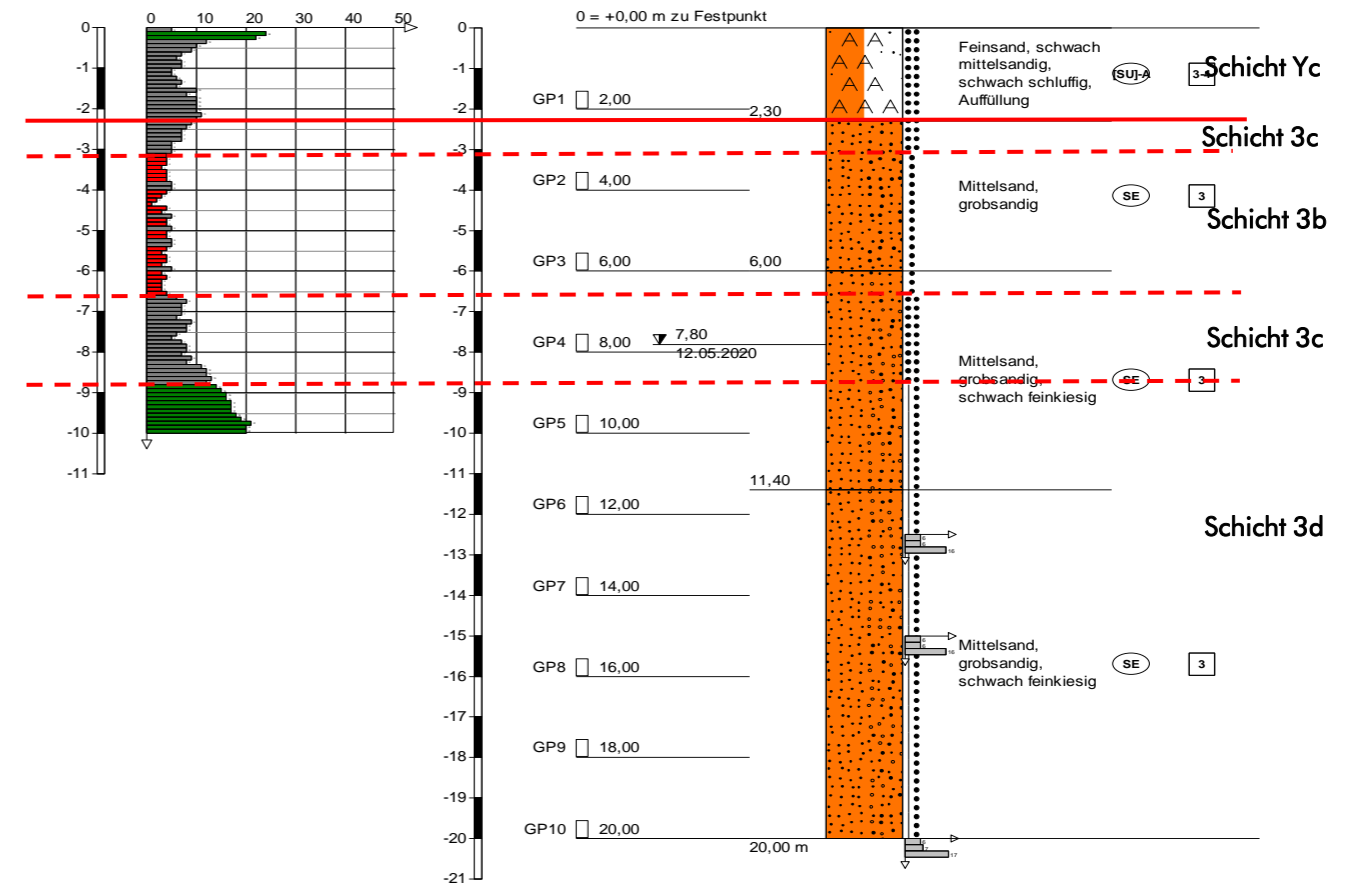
0 10 20 30 40 50

0
-1
-2
-3
-4
-5
-6
-7
-8
-9
-10
-11

0 = +0,00 m zu Festpunkt

0
-1
-2
-3
-4
-5
-6
-7
-8
-9
-10
-11
-12
-13
-14
-15
-16
-17
-18
-19
-20
-21

GP1 2,00
2,30
GP2 4,00
GP3 6,00
6,00
GP4 8,00
7,80
12.05.2020
GP5 10,00
11,40
GP6 12,00
GP7 14,00
GP8 16,00
GP9 18,00
GP10 20,00
20,00 m

Feinsand, schwach mittelsandig, schwach schluffig, Auffüllung
[SU]-A
3-4
Schicht Yc

Schicht 3c

Mittelsand, grobsandig
SE
3
Schicht 3b

Schicht 3c

Mittelsand, grobsandig, schwach feinkiesig
SE
3

Schicht 3d

Mittelsand, grobsandig, schwach feinkiesig
SE
3